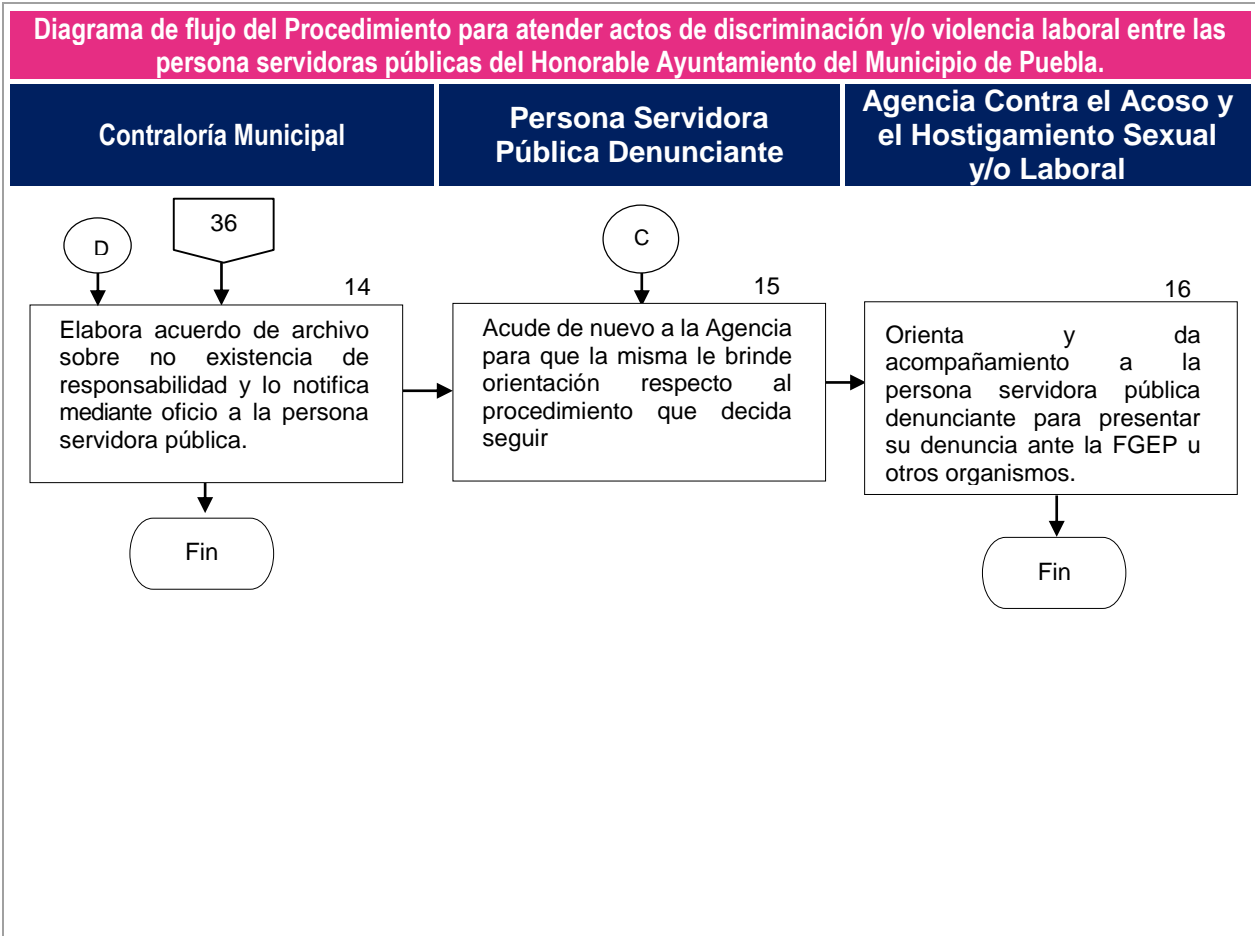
Diagrama de flujo del Procedimiento para atender actos de discriminación y/o violencia laboral entre las persona servidoras públicas del Honorable Ayuntamiento del Municipio de Puebla.

Contraloría Municipal

Persona Servidora Pública Denunciante

Agencia Contra el Acoso y el Hostigamiento Sexual y/o Laboral

D

36

14

Elabora acuerdo de archivo sobre no existencia de responsabilidad y lo notifica mediante oficio a la persona servidora pública.

Fin

C

15

Acude de nuevo a la Agencia para que la misma le brinde orientación respecto al procedimiento que decida seguir

16

Orienta y da acompañamiento a la persona servidora pública denunciante para presentar su denuncia ante la FGEP u otros organismos.

Fin